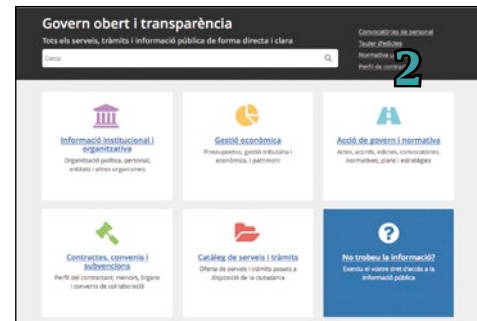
Govern obert i transparència

Tots els serveis, tràmits i informació pública de forma directa i clara

Cerca

Convocatòries de personal
Tauler d'edictes
Normativa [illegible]
Perfil de contr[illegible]

2

Informació institucional i organitzativa
Organització política, personal, entitats i altres organismes

Gestió econòmica
Pressupostos, gestió tributària i econòmica, i patrimoni

Acció de govern i normativa
Actes, acords, edictes, convocatòries, normatives, plans i estratègies

Contractes, convenis i subvencions
Perfil del contractant, menors, òrgans i convenis de col·laboració

Catàleg de serveis i tràmits
Oferta de serveis i tràmits posats a disposició de la ciutadania

No trobeu la informació?
Exerciu el vostre dret d'accés a la informació pública